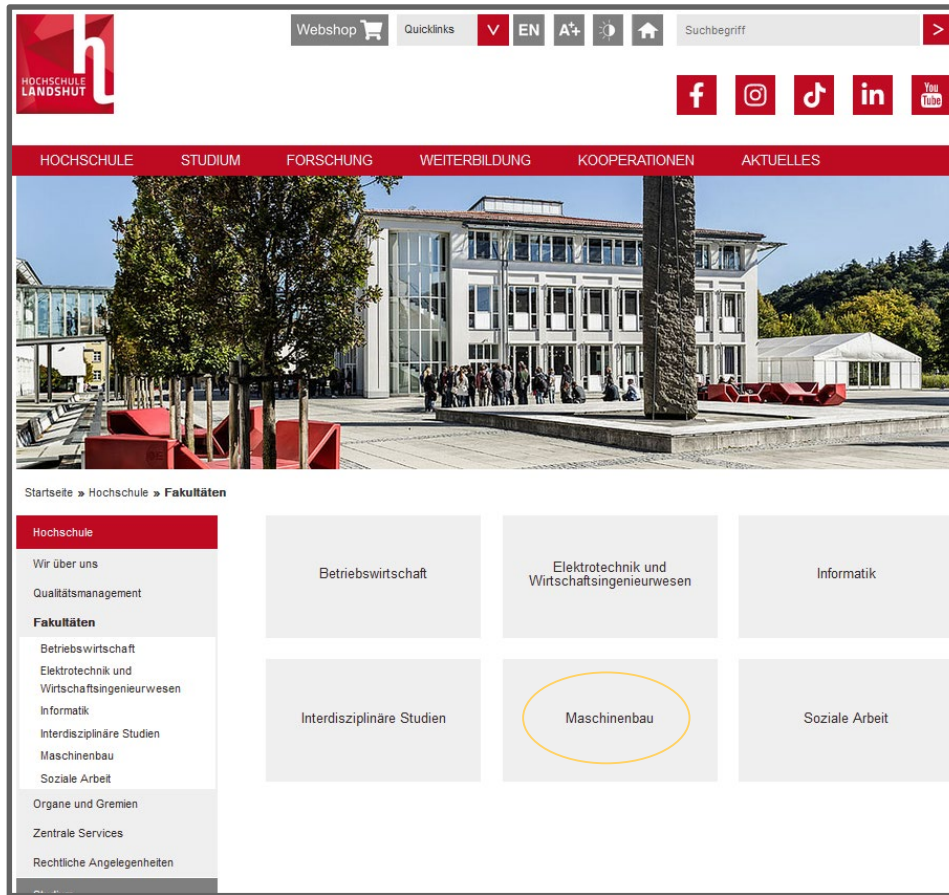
HOCHSCHULE LANDSHUT

Webshop Quicklinks V EN A+ Suchbegriff >

f in You Tube

HOCHSCHULE STUDIUM FORSCHUNG WEITERBILDUNG KOOPERATIONEN AKTUELLES

Startseite » Hochschule » **Fakultäten**

Hochschule
Wir über uns
Qualitätsmanagement
**Fakultäten**
Betriebswirtschaft
Elektrotechnik und Wirtschaftsingenieurwesen
Informatik
Interdisziplinäre Studien
Maschinenbau
Soziale Arbeit
Organe und Gremien
Zentrale Services
Rechtliche Angelegenheiten

Betriebswirtschaft

Elektrotechnik und Wirtschaftsingenieurwesen

Informatik

Interdisziplinäre Studien

Maschinenbau

Soziale Arbeit